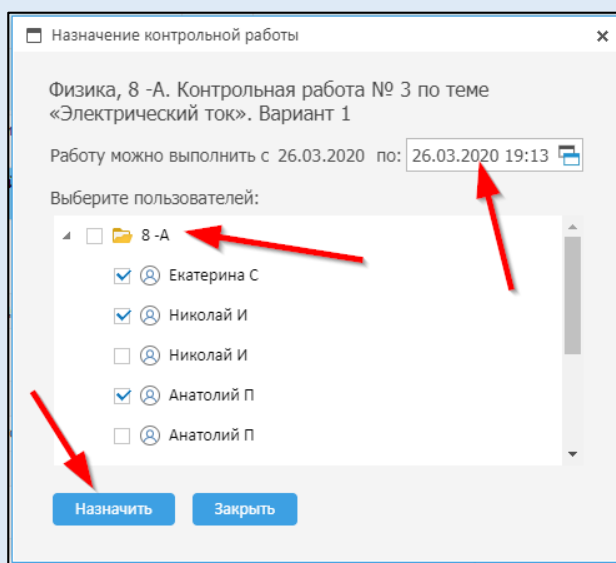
Назначение контрольной работы

Физика, 8 -А. Контрольная работа № 3 по теме «Электрический ток». Вариант 1

Работу можно выполнить с 26.03.2020 по: 26.03.2020 19:13

Выберите пользователей:

8 -А
Екатерина С
Николай И
Николай И
Анатолий П
Анатолий П

Назначить
Закрыть